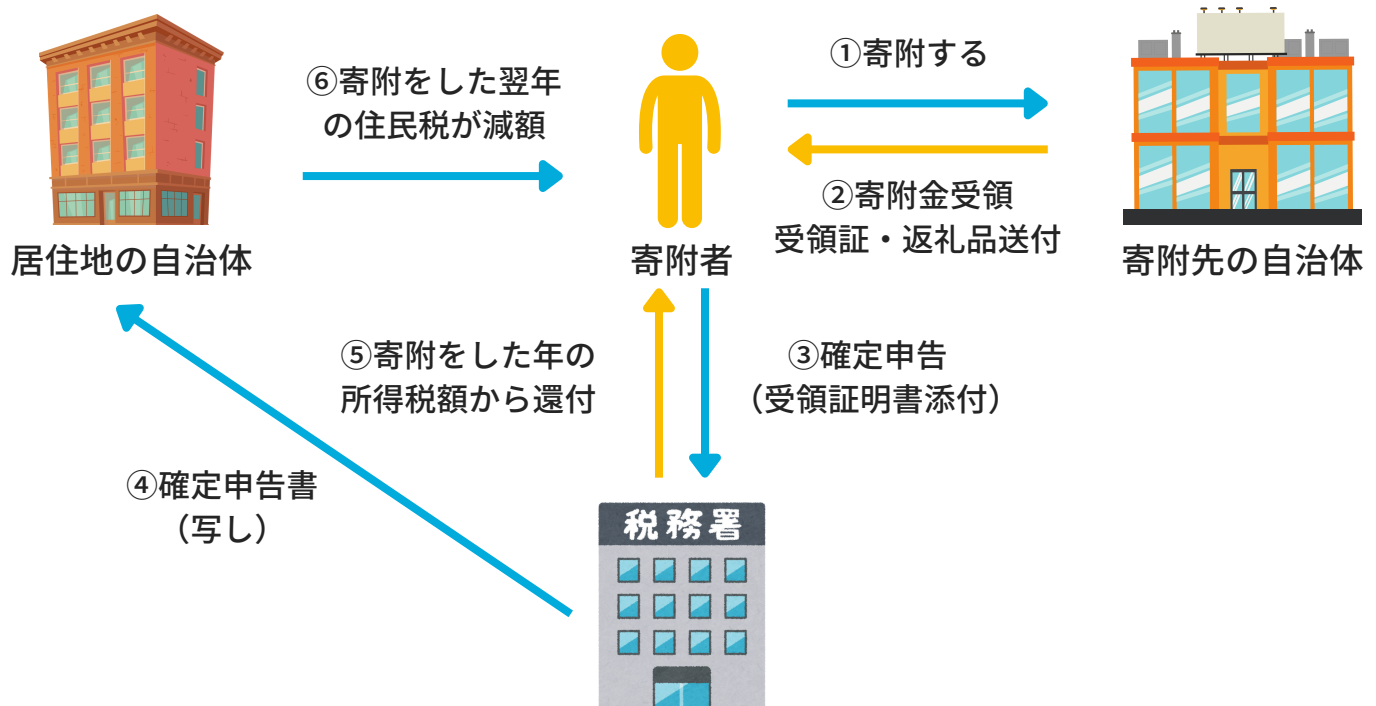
⑥寄附をした翌年の住民税が減額

①寄附する

②寄附金受領
受領証・返礼品送付

居住地の自治体

寄附者

寄附先の自治体

⑤寄附をした年の所得税額から還付

③確定申告
（受領証明書添付）

④確定申告書
（写し）

税務署